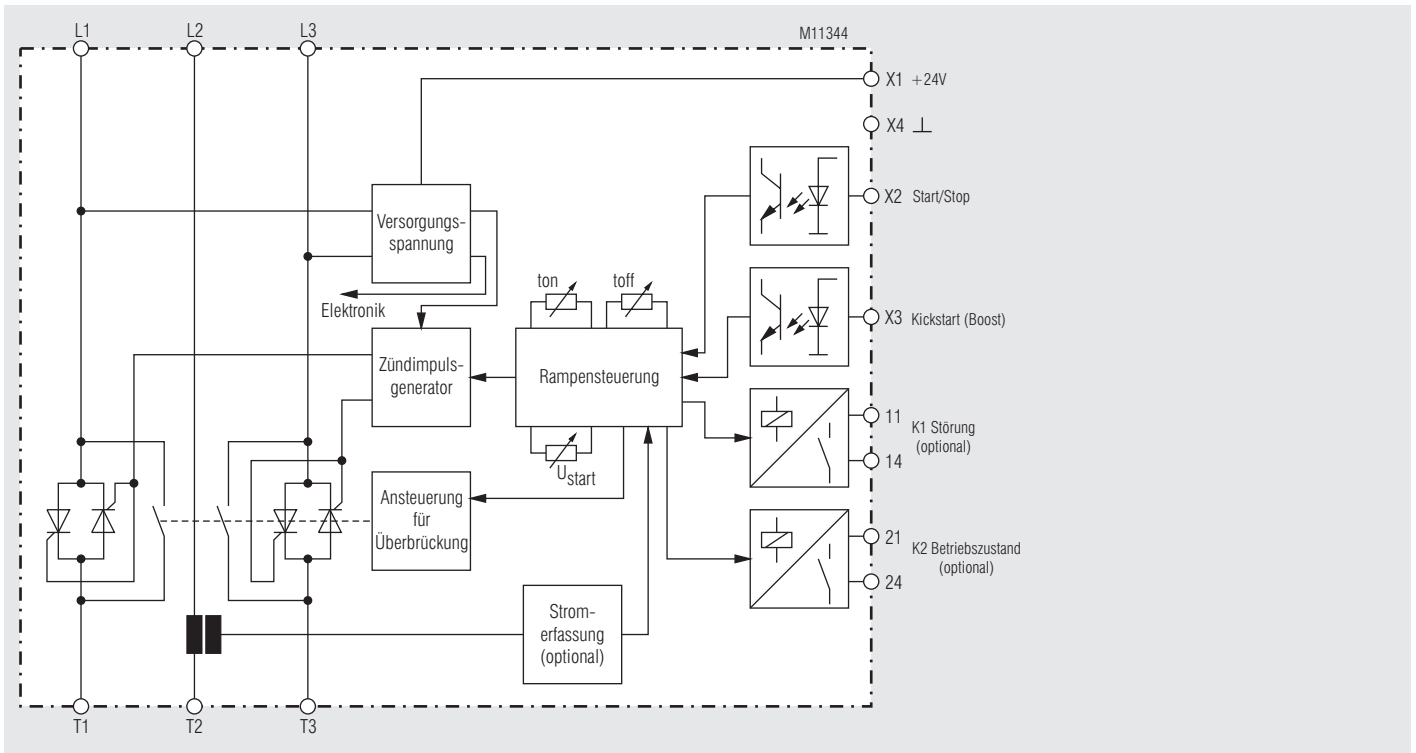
L1 L2 L3

M11344

X1 +24V

X4 ⊥

Versorgungsspannung

Elektronik

X2 Start/Stop

ton toff

X3 Kickstart (Boost)

Zündimpulsgenerator

Rampensteuerung

11 K1 Störung (optional) 14

$U_{start}$

Ansteuerung für Überbrückung

21 K2 Betriebszustand (optional) 24

Stromerfassung (optional)

T1 T2 T3